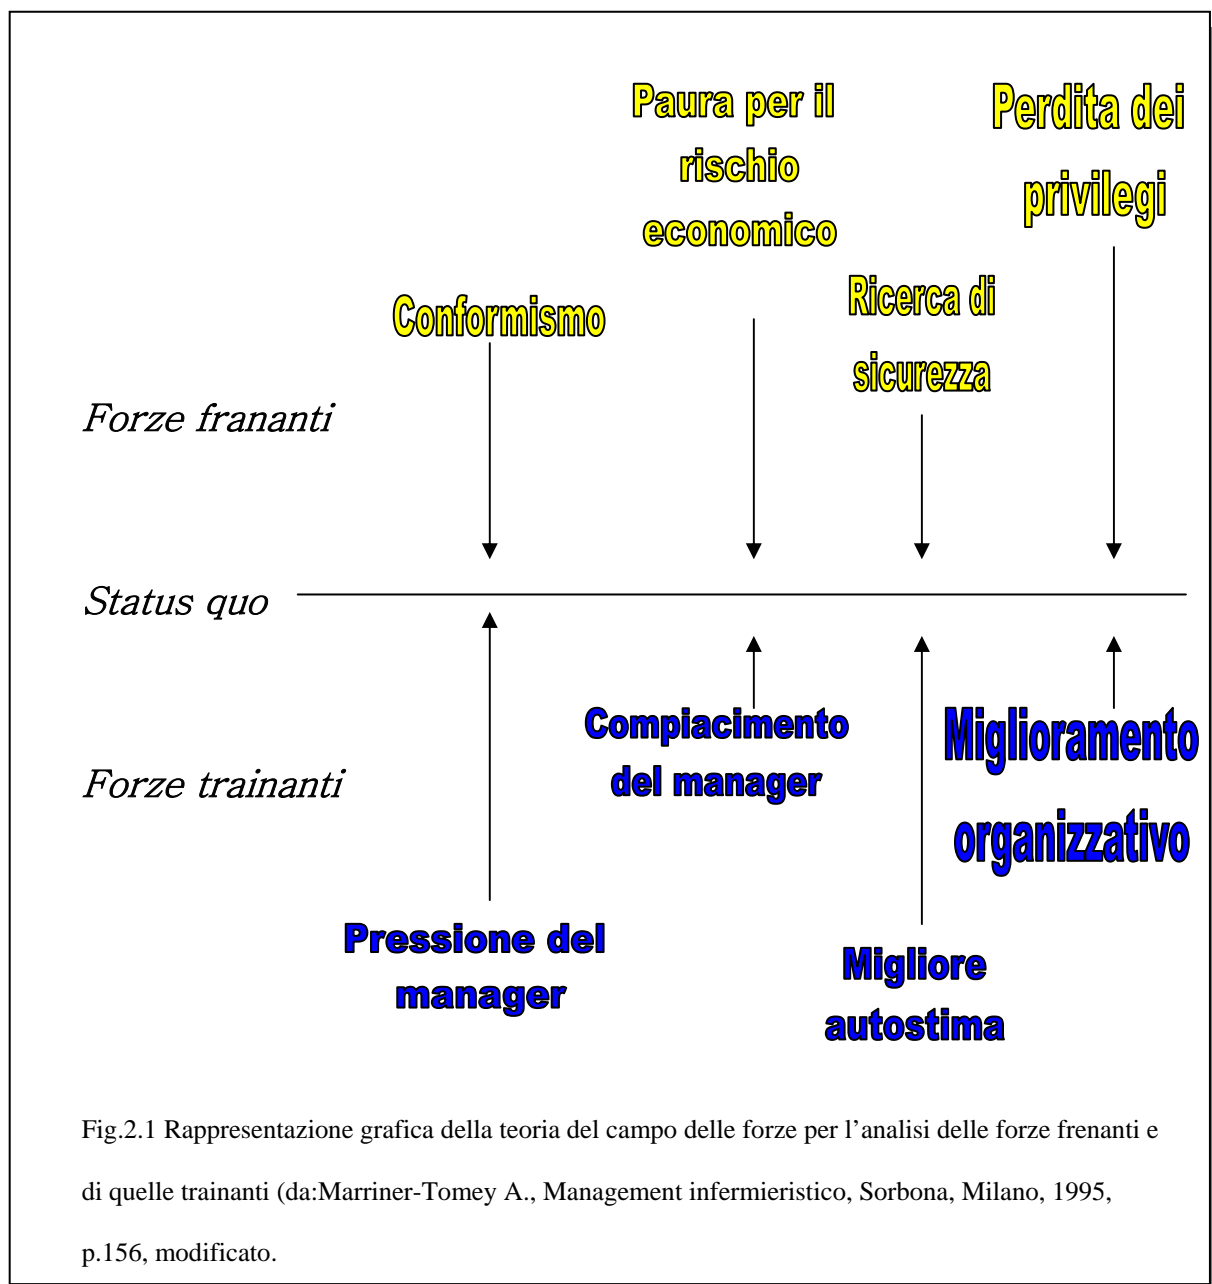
Paura per il rischio economico

Perdita dei privilegi

Conformismo

Ricerca di sicurezza

Forze frananti

Status quo

Forze trainanti

Compiacimento del manager

Miglioramento organizzativo

Pressione del manager

Migliore autostima

Fig.2.1 Rappresentazione grafica della teoria del campo delle forze per l'analisi delle forze frenanti e di quelle trainanti (da:Marriner-Tomey A., Management infermieristico, Sorbona, Milano, 1995, p.156, modificato.